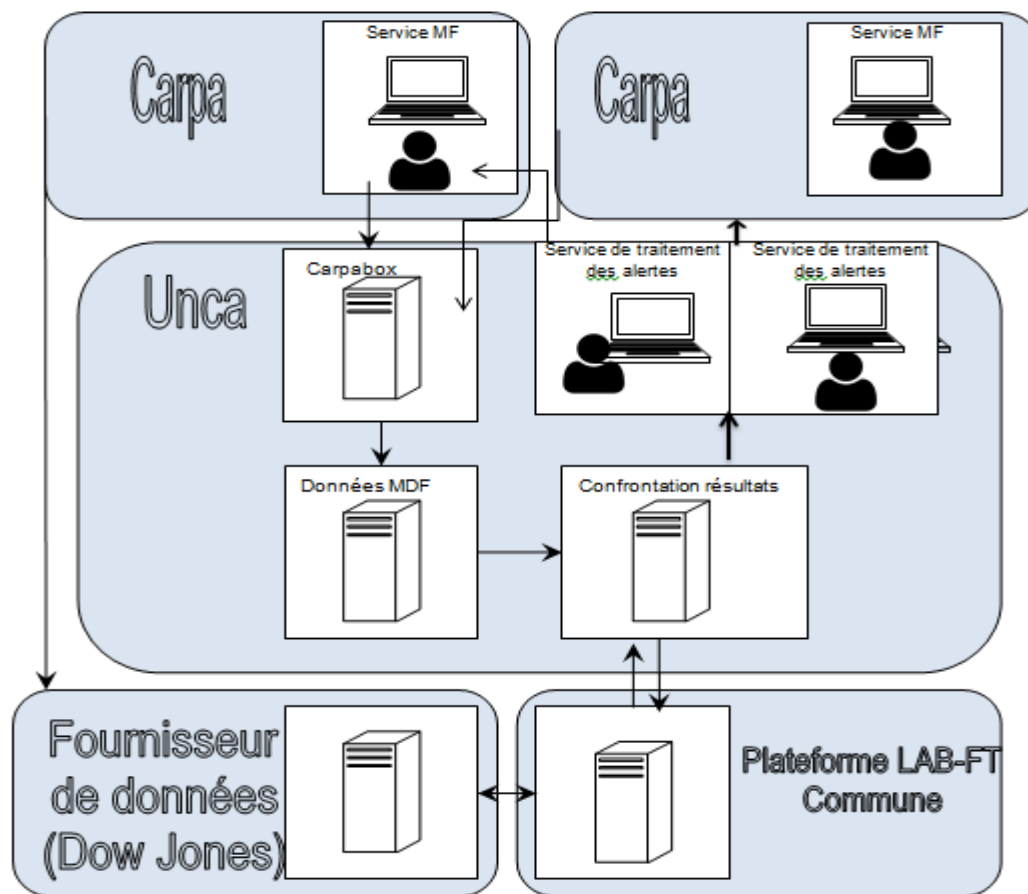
Carpa

Service MF

Carpa

Service MF

Unca

Carpabox

Service de traitement des alertes

Service de traitement des alertes

Données MDF

Confrontation résultats

Fournisseur de données (Dow Jones)

Plateforme LAB-FT Commune